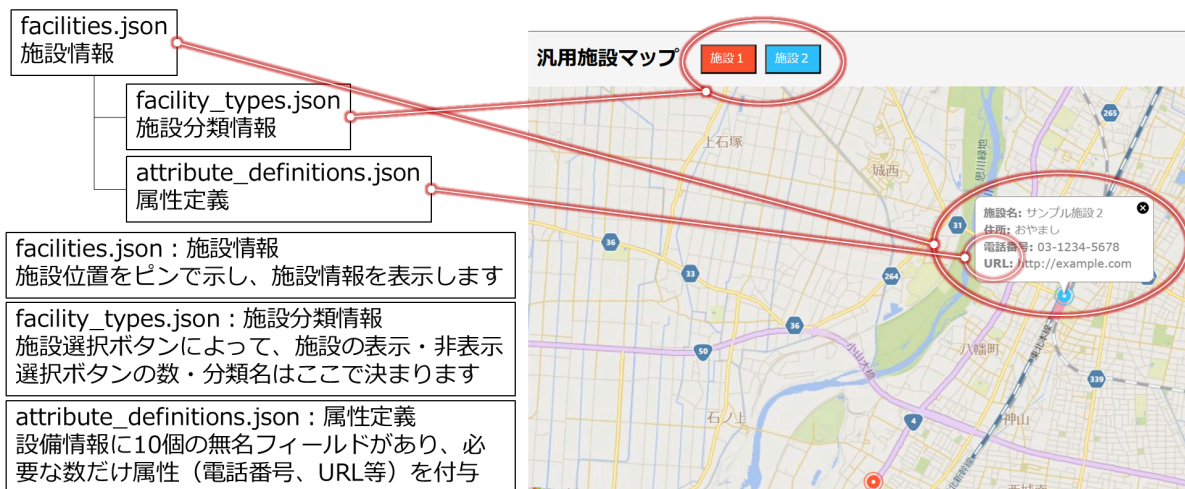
facilities.json
施設情報

facility_types.json
施設分類情報

attribute_definitions.json
属性定義

facilities.json：施設情報
施設位置をピンで示し、施設情報を表示します

facility_types.json：施設分類情報
施設選択ボタンによって、施設の表示・非表示
選択ボタンの数・分類名はここで決まります

attribute_definitions.json：属性定義
設備情報に10個の無名フィールドがあり、必要な数だけ属性（電話番号、URL等）を付与

汎用施設マップ 施設1 施設2

上石塚
城西
八幡町
石ノ上
神山
265
36
33
264
36
50
339
4
小山大橋

施設名: サンプル施設２
住所: おやまし
電話番号: 03-1234-5678
URL: http://example.com